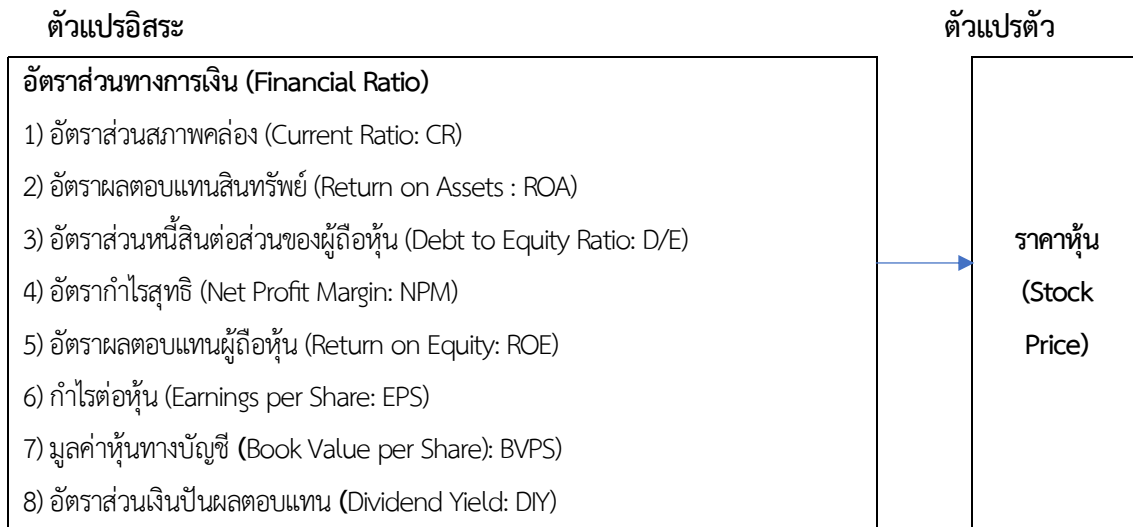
ตัวแปรอิสระ

ตัวแปรตัว

อัตราส่วนทางการเงิน (Financial Ratio)

1) อัตราส่วนสภาพคล่อง (Current Ratio: CR)

2) อัตราผลตอบแทนสินทรัพย์ (Return on Assets : ROA)

3) อัตราส่วนหนี้สินต่อส่วนของผู้ถือหุ้น (Debt to Equity Ratio: D/E)

4) อัตรากำไรสุทธิ (Net Profit Margin: NPM)

5) อัตราผลตอบแทนผู้ถือหุ้น (Return on Equity: ROE)

6) กำไรต่อหุ้น (Earnings per Share: EPS)

7) มูลค่าหุ้นทางบัญชี (Book Value per Share): BVPS)

8) อัตราส่วนเงินปันผลตอบแทน (Dividend Yield: DIY)

ราคาหุ้น (Stock Price)